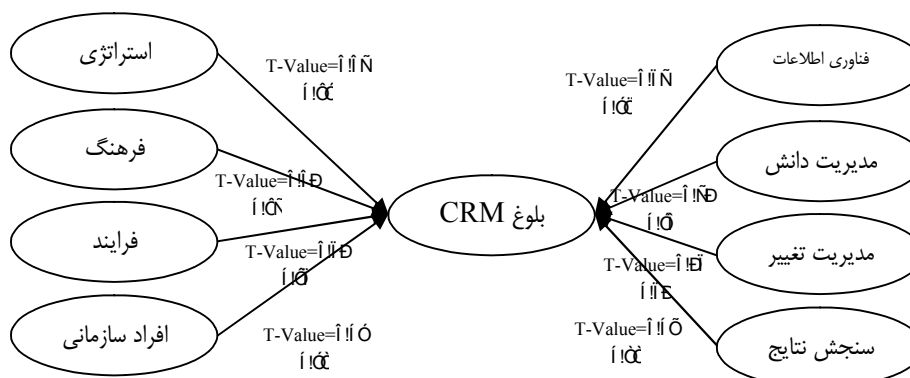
استراتژی

T-Value=Î!Î Ñ
Í!Ớ

فرهنگ

T-Value=Î!Î Ð
Í!Ớ

فرایند

T-Value=Î!Ï Ð
Í!Ớ

افراد سازمانی

T-Value=Î!Í Ó
Í!Ớ

بلوغ CRM

فناوری اطلاعات

T-Value=Î!Ï Ñ
Í!Ớ

مدیریت دانش

T-Value=Î!ÑÐ
Í!Ő

مدیریت تغییر

T-Value=Î!Ð
Í!Ï Ð

سنجش نتایج

T-Value=Î!Í Õ
Í!Ớ